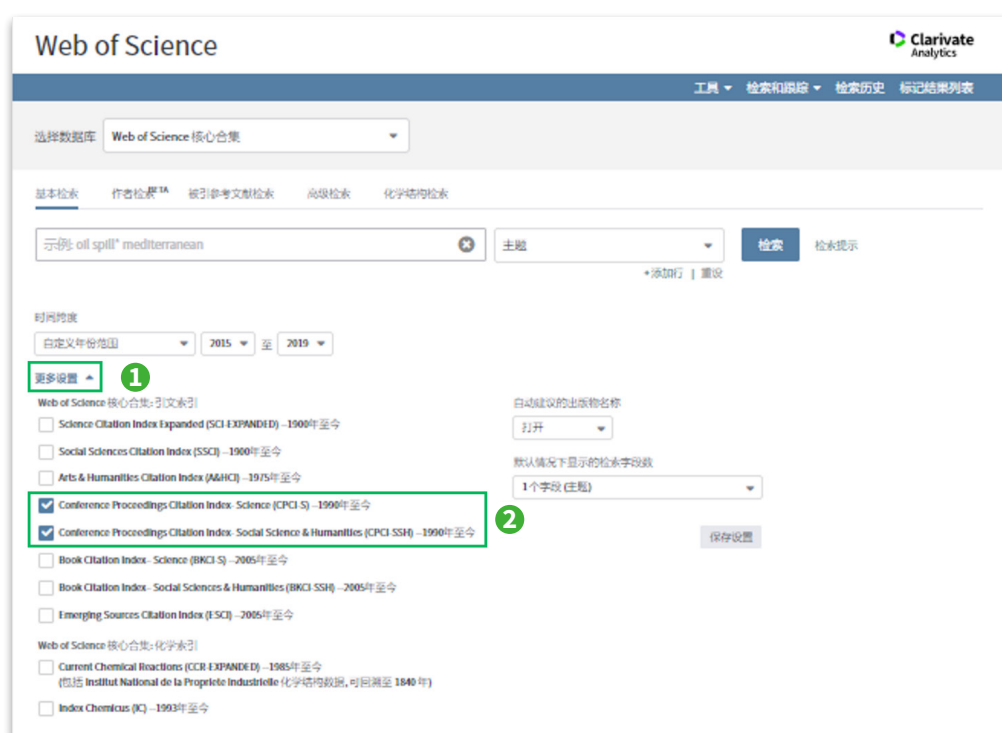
Web of Science

Clarivate Analytics

工具 ▾ 检索和跟踪 ▾ 检索历史 标记结果列表

选择数据库 Web of Science 核心合集

基本检索 作者检索BETA 被引参考文献检索 高级检索 化学结构检索

示例: oil spill* mediterranean

主题

检索 检索提示

+添加行 | 重设

时间跨度

自定义年份范围 2015 至 2019

更多设置 ▴

1

Web of Science 核心合集: 引文索引

Science Citation Index Expanded (SCI-EXPANDED) --1900年至今

Social Sciences Citation Index (SSCI) --1900年至今

Arts & Humanities Citation Index (A&HCI) --1975年至今

Conference Proceedings Citation Index- Science (CPCI-S) --1990年至今

Conference Proceedings Citation Index- Social Science & Humanities (CPCI-SSH) --1990年至今

2

Book Citation Index– Science (BKCI-S) --2005年至今

Book Citation Index– Social Sciences & Humanities (BKCI-SSH) --2005年至今

Emerging Sources Citation Index (ESCI) --2005年至今

Web of Science 核心合集: 化学索引

Current Chemical Reactions (CCR-EXPANDED) --1985年至今
(包括 Institut National de la Propriete Industrielle 化学结构数据, 可回溯至 1840 年)

Index Chemicus (IC) --1993年至今

自动建议的出版物名称

打开

默认情况下显示的检索字段数

1个字段 (主题)

保存设置